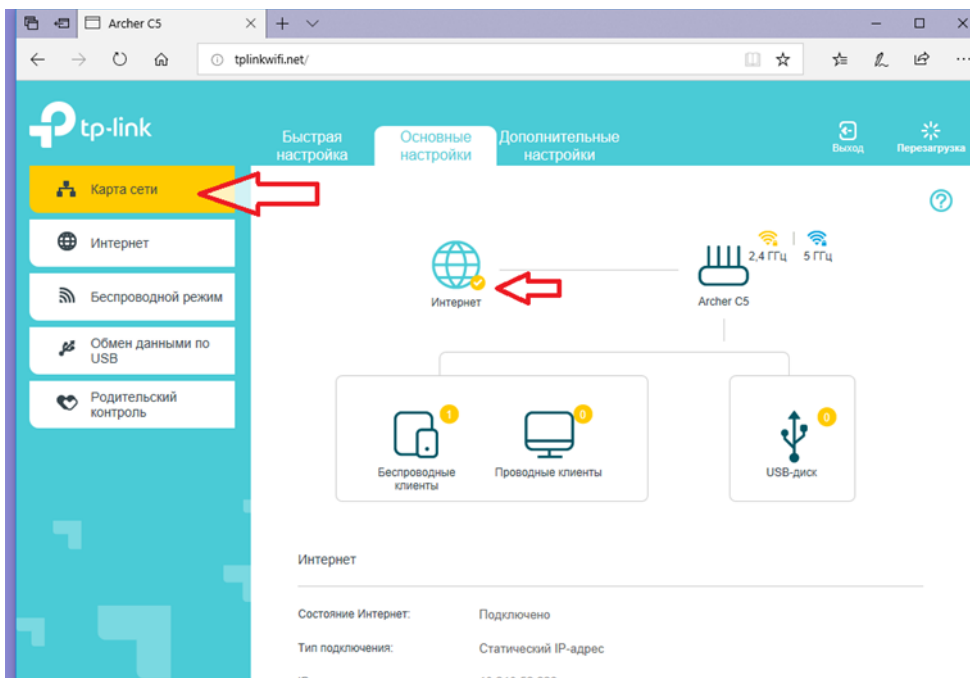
Archer C5

tplinkwifi.net/

tp-link

Быстрая настройка

Основные настройки

Дополнительные настройки

Выход

Перезагрузка

Карта сети

Интернет

Беспроводной режим

Обмен данными по USB

Родительский контроль

?

2,4 ГГц | 5 ГГц

Интернет

Archer C5

1

0

0

Беспроводные клиенты

Проводные клиенты

USB-диск

Интернет

Состояние Интернет: Подключено

Тип подключения: Статический IP-адрес